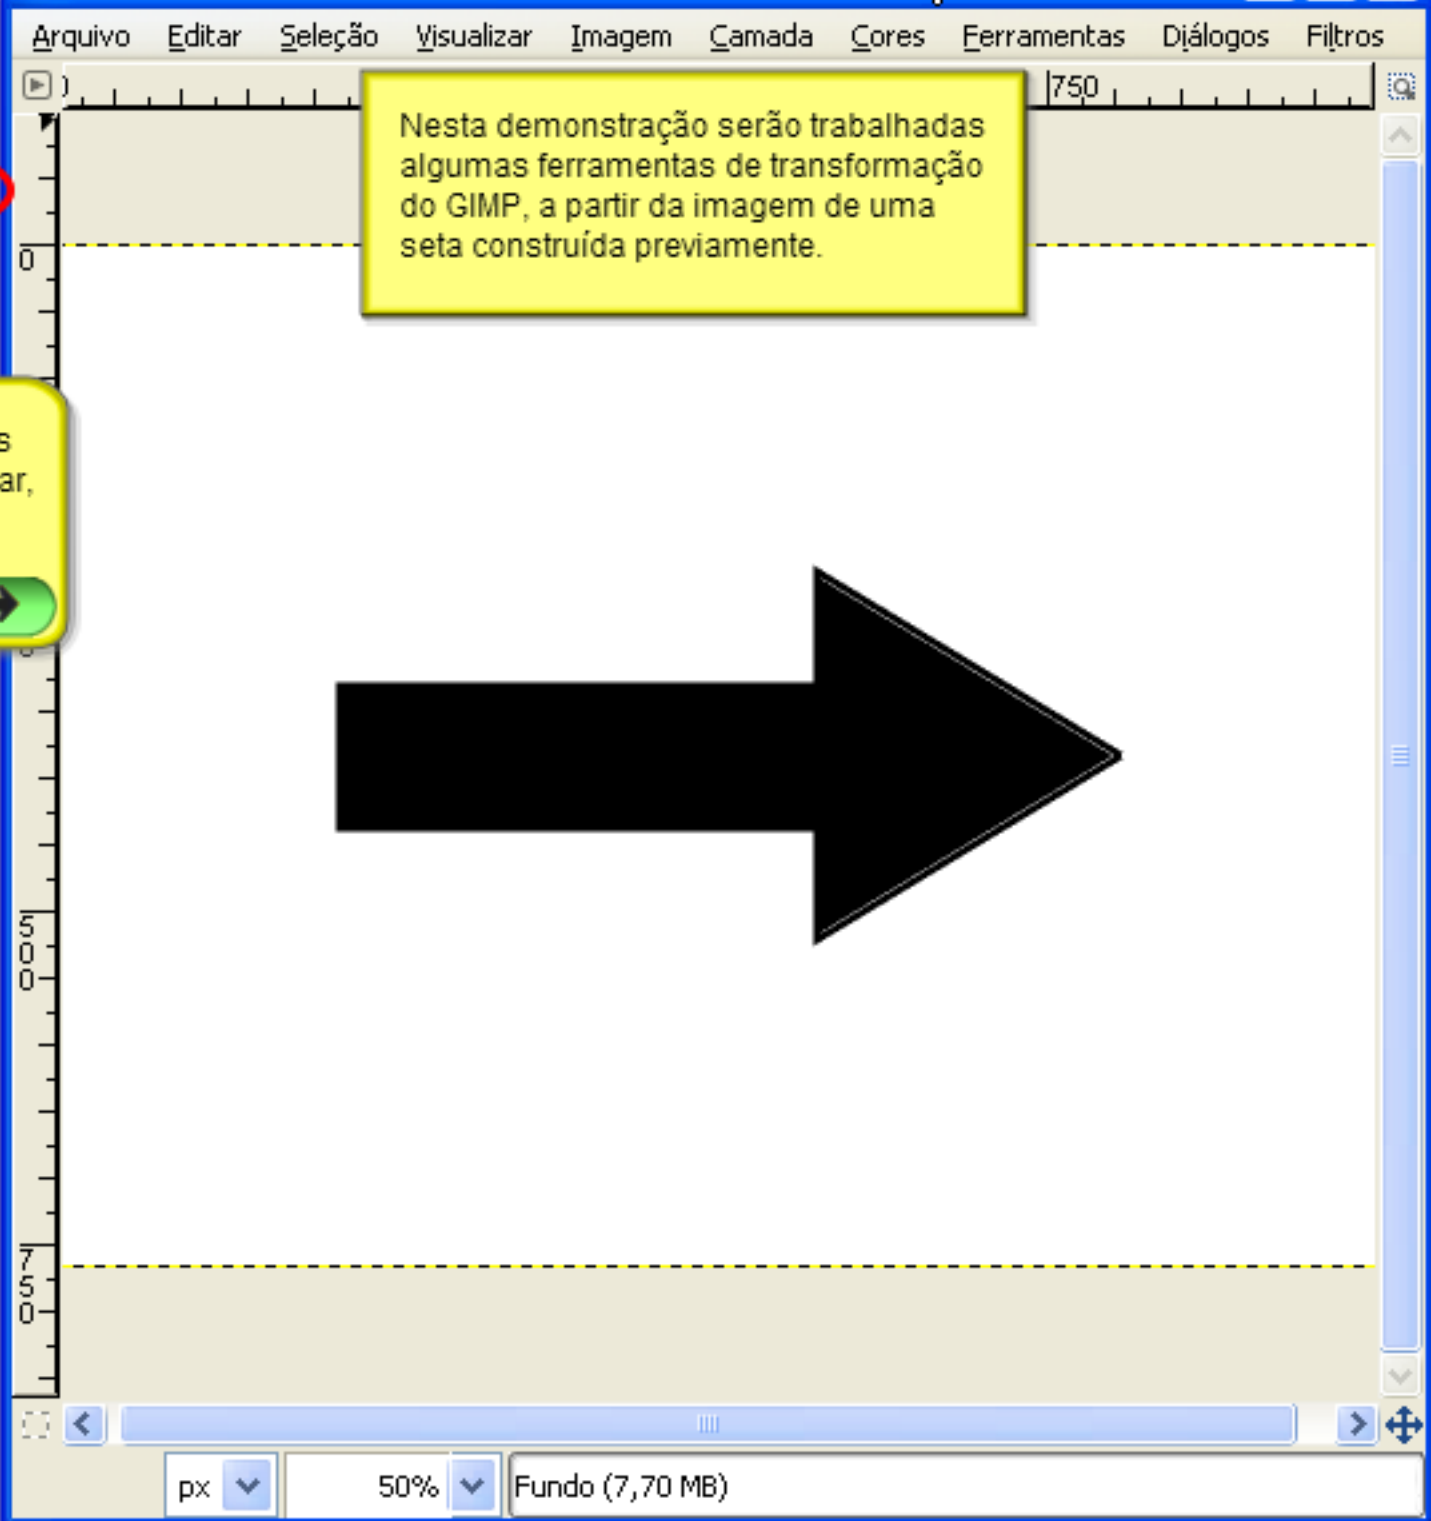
Arquivo Editar Seleção Visualizar Imagem Camada Cores Ferramentas Diálogos Filtros

750

0

500

750

Nesta demonstração serão trabalhadas algumas ferramentas de transformação do GIMP, a partir da imagem de uma seta construída previamente.

s
ar,

px 50% Fundo (7,70 MB)